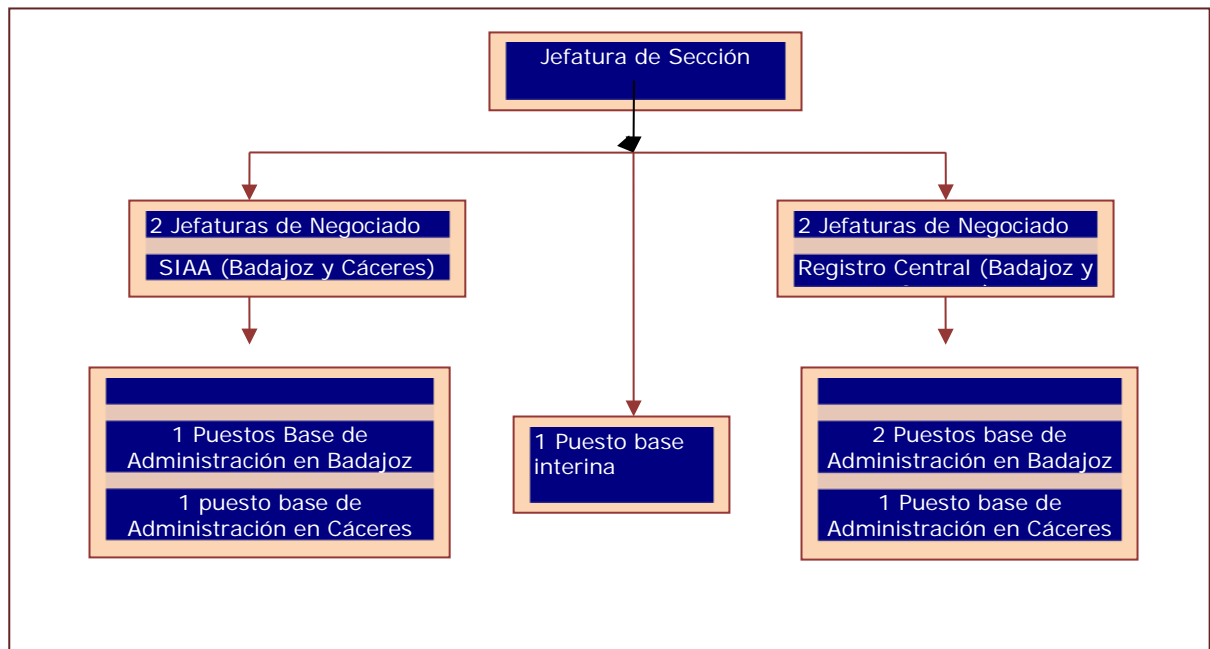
Jefatura de Sección

2 Jefaturas de Negociado

SIAA (Badajoz y Cáceres)

2 Jefaturas de Negociado

Registro Central (Badajoz y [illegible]

1 Puestos Base de Administración en Badajoz

1 puesto base de Administración en Cáceres

1 Puesto base interina

2 Puestos base de Administración en Badajoz

1 Puesto base de Administración en Cáceres